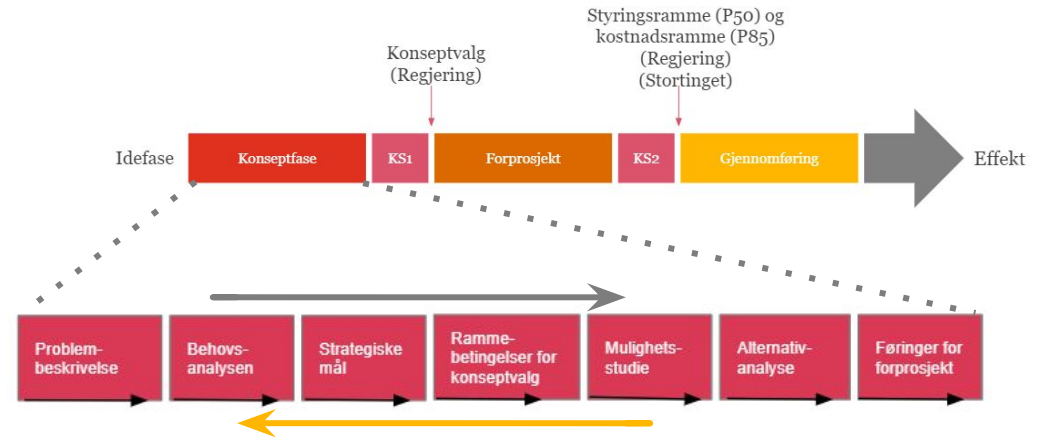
Konseptvalg (Regjering)

Styringsramme (P50) og kostnadsramme (P85) (Regjering) (Stortinget)

Idefase

Konseptfase

KS1

Forprosjekt

KS2

Gjennomføring

Effekt

Problembeskrivelse

Behovsanalysen

Strategiske mål

Rammebetingelser for konseptvalg

Mulighetsstudie

Alternativanalyse

Føringer for forprosjekt